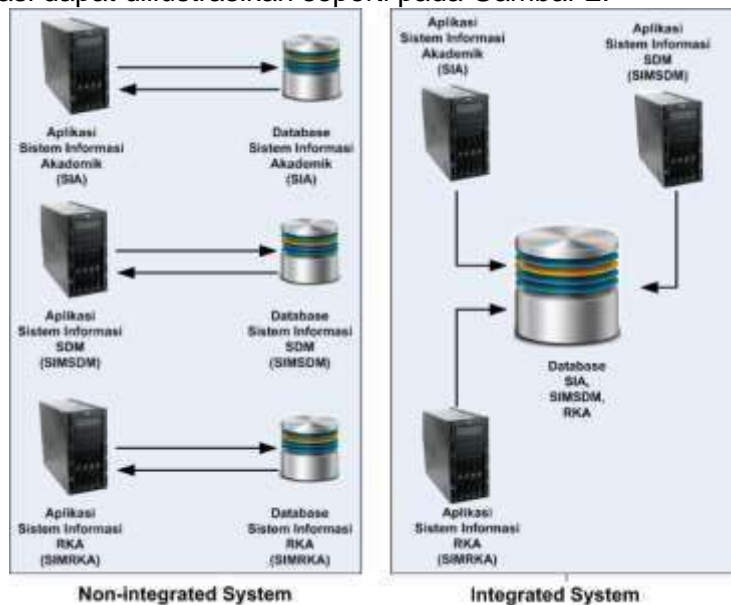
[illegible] dapat diilustrasikan seperti pada Gambar 2.

Aplikasi Sistem Informasi Akademik (SIA)

Database Sistem Informasi Akademik (SIA)

Aplikasi Sistem Informasi SDM (SIMSDM)

Database Sistem Informasi SDM (SIMSDM)

Aplikasi Sistem Informasi RKA (SIMRKA)

Database Sistem Informasi RKA (SIMRKA)

Non-integrated System

Aplikasi Sistem Informasi Akademik (SIA)

Aplikasi Sistem Informasi SDM (SIMSDM)

Database SIA, SIMSDM, RKA

Aplikasi Sistem Informasi RKA (SIMRKA)

Integrated System